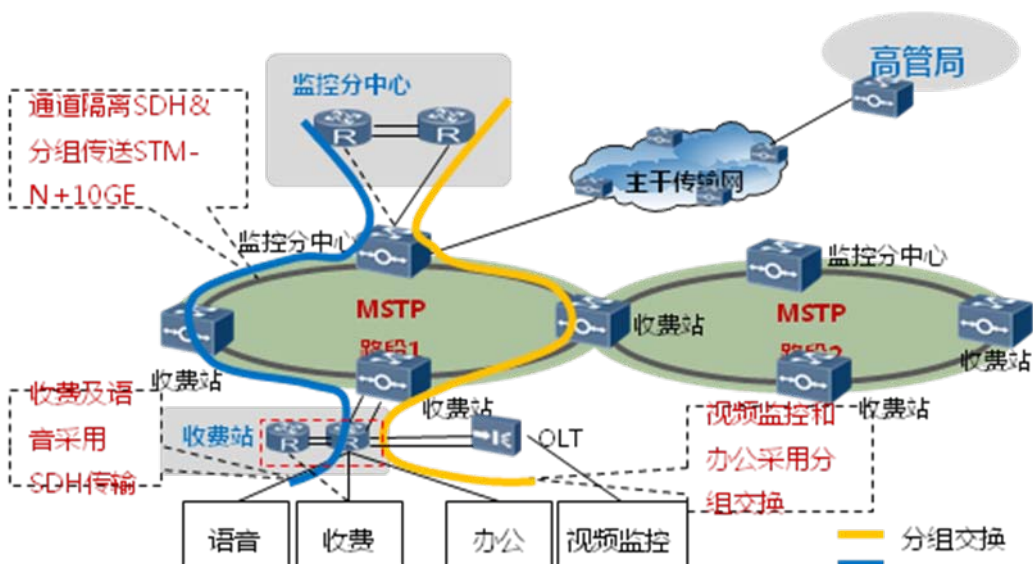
高管局

监控分中心

通道隔离SDH&分组传送STM-N+10GE

主干传输网

监控分中心

监控分中心

MSTP
路段1

MSTP
路段2

收费站

收费站

收费站

收费站

收费站

收费及语音采用SDH传输

收费站

OLT

视频监控和办公采用分组交换

语音

收费

办公

视频监控

分组交换